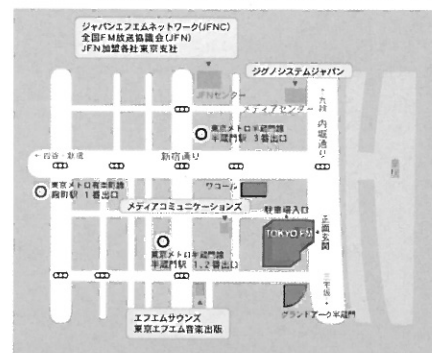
ジャパンエフエムネットワーク(JFNC)
全国FM放送協議会(JFN)
JFN加盟各社東京支社

ジグノシステムジャパン

JFNセンター

メディアセンター

九段

内堀通り

東京メトロ半蔵門線
半蔵門駅 3番出口

← 四谷 新宿

新宿通り

東京メトロ有楽町線
麹町駅 1番出口

ワコール

メディアコミュニケーションズ

駐車場入口

TOKYO FM

半蔵門

東京メトロ半蔵門線
半蔵門駅 1,2番出口

三宅坂

グランドアーク半蔵門

エフエムサウンズ
東京エフエム音楽出版